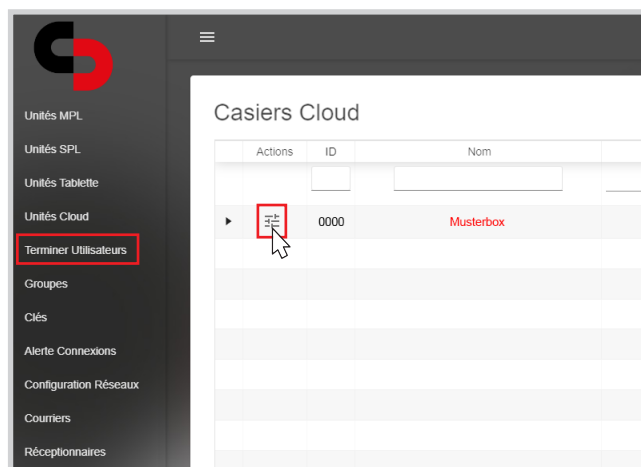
Unités MPL
Unités SPL
Unités Tablette
Unités Cloud
Terminer Utilisateurs
Groupes
Clés
Alerte Connexions
Configuration Réseaux
Courriers
Réceptionnaires

Casiers Cloud

| | Actions | ID | Nom |
|---|---|---|---|
| | | | |
| ▸ | | 0000 | Musterbox |